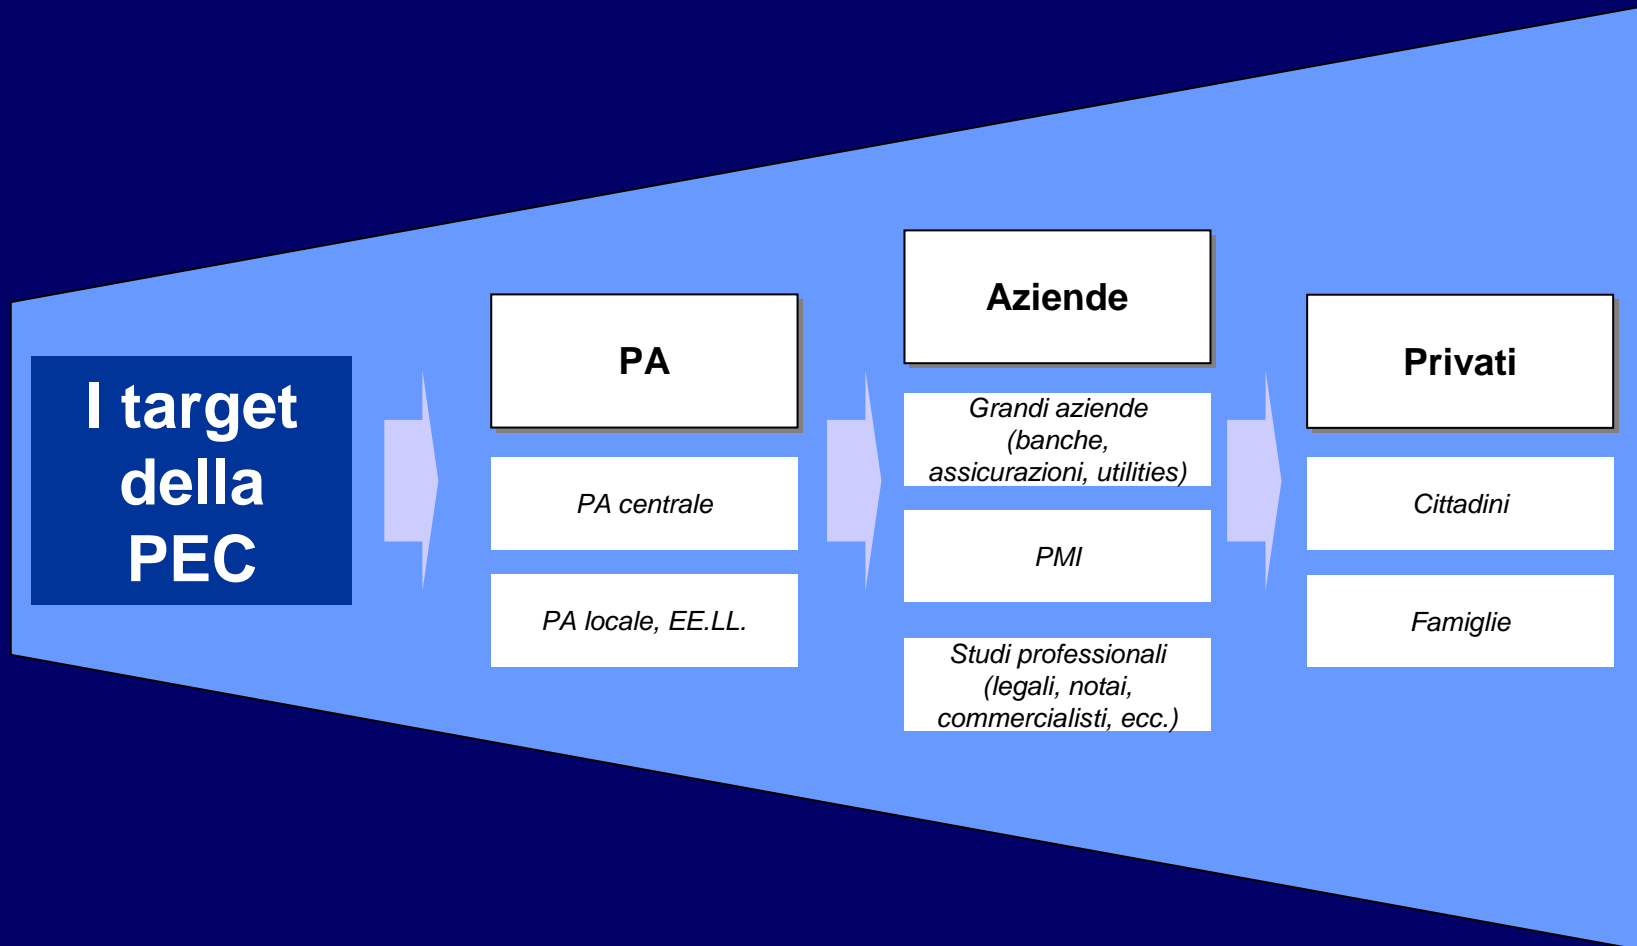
I target della PEC

PA

PA centrale

PA locale, EE.LL.

Aziende

Grandi aziende (banche, assicurazioni, utilities)

PMI

Studi professionali (legali, notai, commercialisti, ecc.)

Privati

Cittadini

Famiglie